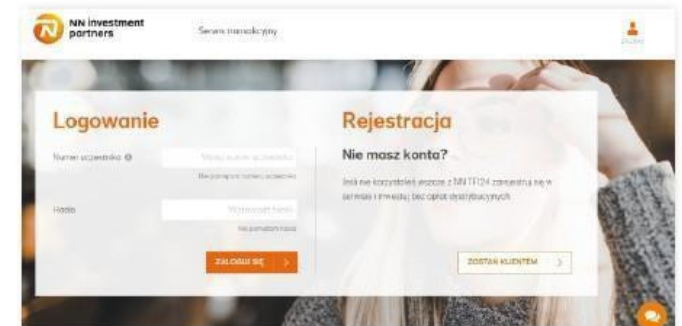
NN investment partners

Serwis transakcyjny

Dostęp

Logowanie

Numer uczestnika

Wpisz numer uczestnika

Nie pamiętam numeru uczestnika

Hasło

Wprowadź hasło

Nie pamiętam hasła

ZALOGUJ SIĘ >

Rejestracja

Nie masz konta?

Jeśli nie korzystałeś jeszcze z NN TFI24 zarejestruj się w serwisie i inwestuj bez opłat dystrybucyjnych

ZOSTAŃ KLIENTEM >